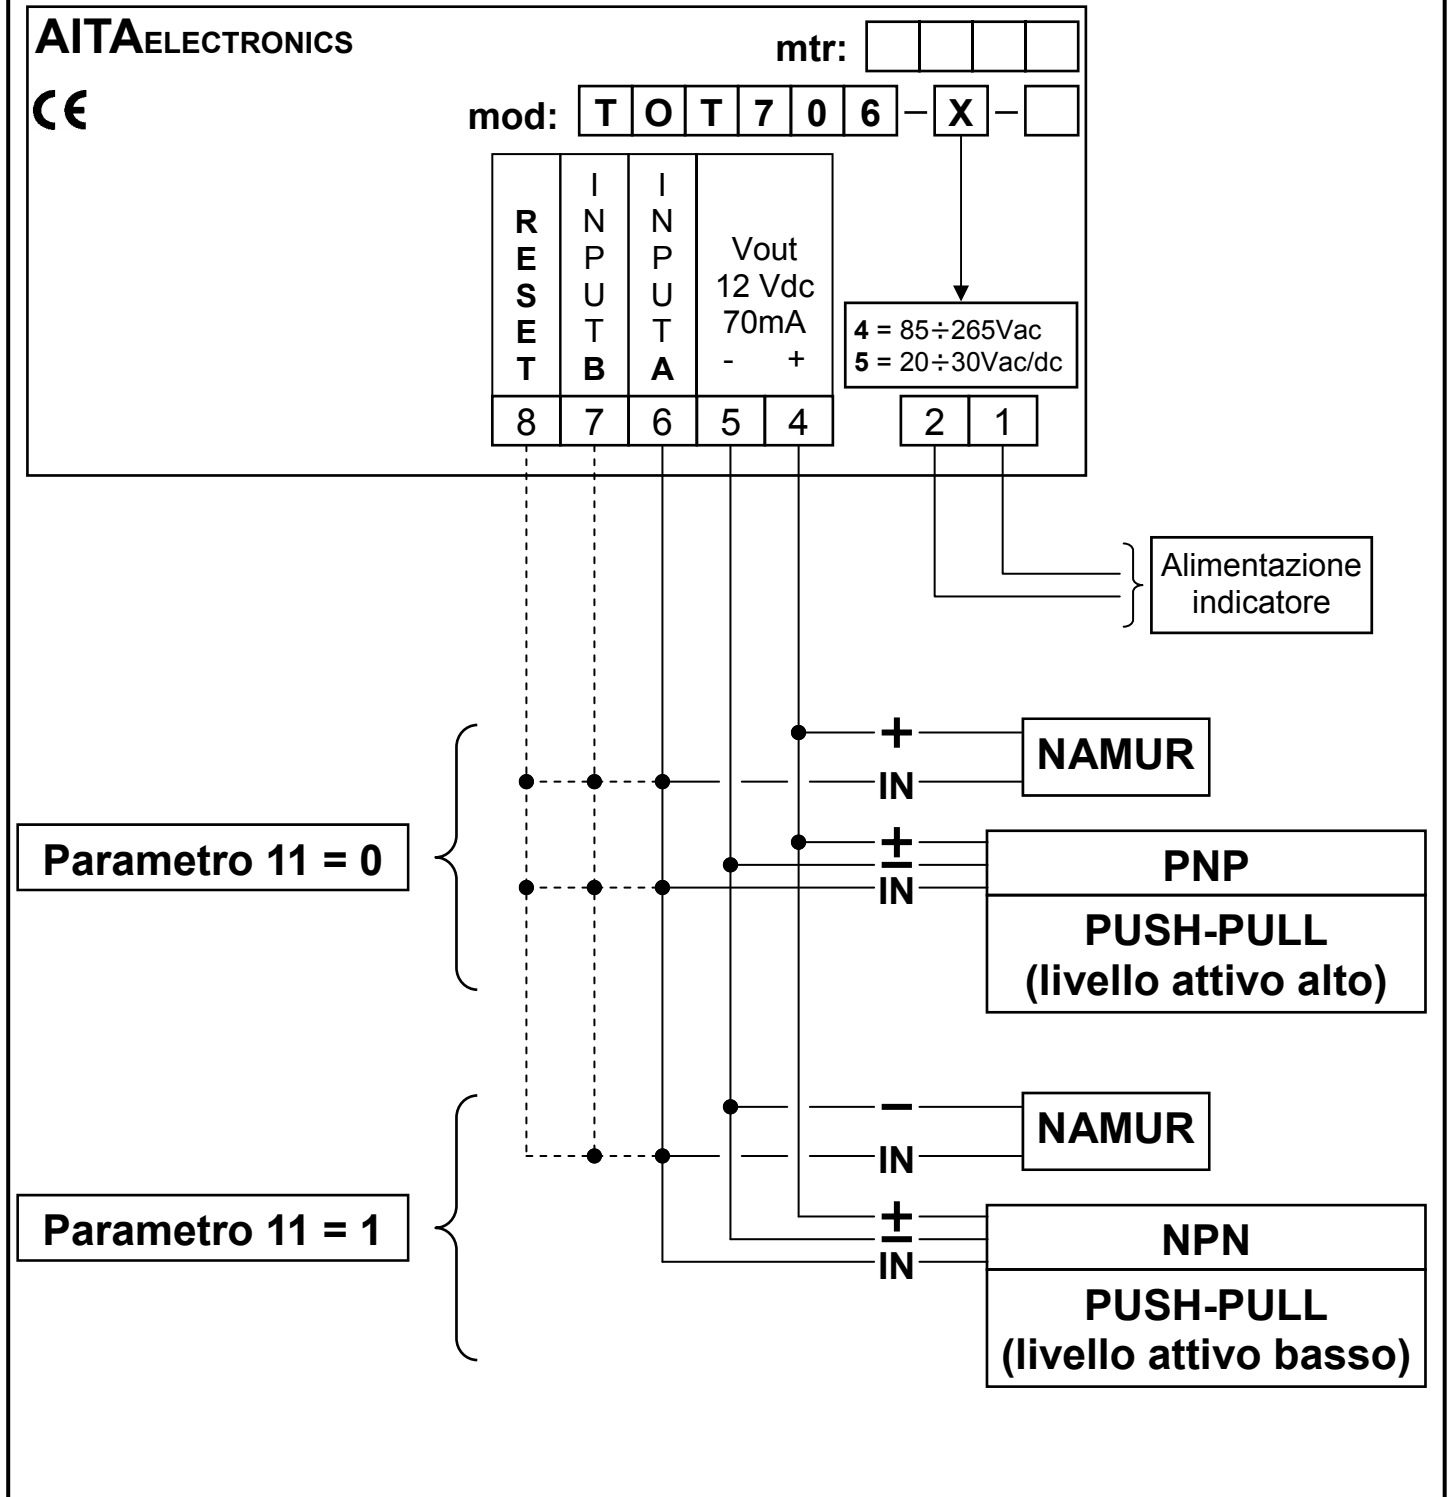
AITAELECTRONICS

CE

mtr:

mod: T O T 7 0 6 – X –

RESET

INPUT B

INPUT A

Vout 12 Vdc 70mA - +

4 = 85÷265Vac
5 = 20÷30Vac/dc

8 7 6 5 4

2 1

Alimentazione indicatore

Parametro 11 = 0

+
IN
NAMUR

+
–
IN
PNP

PUSH-PULL (livello attivo alto)

Parametro 11 = 1

–
IN
NAMUR

+
–
IN
NPN

PUSH-PULL (livello attivo basso)